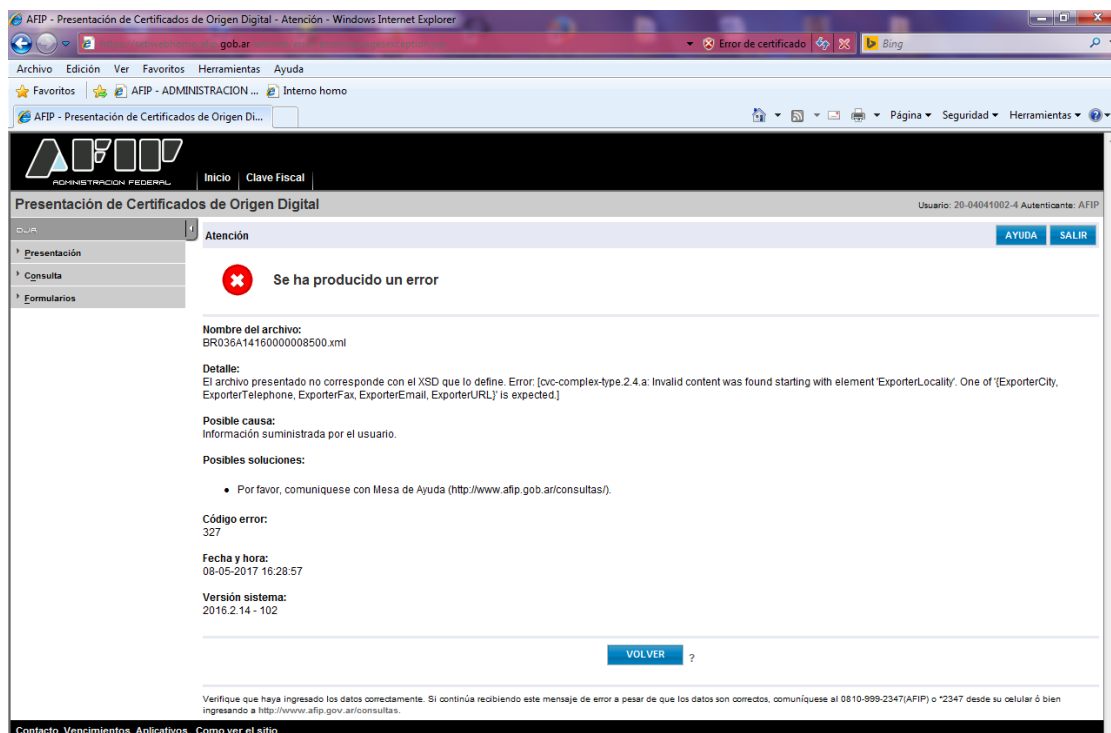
AFIP - Presentación de Certificados de Origen Digital - Atención - Windows Internet Explorer

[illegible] gob.ar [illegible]

Error de certificado

Bing

Archivo Edición Ver Favoritos Herramientas Ayuda

Favoritos

AFIP - ADMINISTRACION ...

Interno homo

AFIP - Presentación de Certificados de Origen Di...

Página ▾ Seguridad ▾ Herramientas ▾

ADMINISTRACION FEDERAL

Inicio Clave Fiscal

Presentación de Certificados de Origen Digital

Usuario: 20-04041002-4 Autenticante: AFIP

DJA

Presentación

Consulta

Formularios

Atención

AYUDA SALIR

Se ha producido un error

Nombre del archivo:
BR036A14160000008500.xml

Detalle:
El archivo presentado no corresponde con el XSD que lo define. Error: [cvc-complex-type.2.4.a: Invalid content was found starting with element 'ExporterLocality'. One of '{ExporterCity, ExporterTelephone, ExporterFax, ExporterEmail, ExporterURL}' is expected.]

Posible causa:
Información suministrada por el usuario.

Posibles soluciones:

• Por favor, comuniquese con Mesa de Ayuda (http://www.afip.gob.ar/consultas/).

Código error:
327

Fecha y hora:
08-05-2017 16:28:57

Versión sistema:
2016.2.14 - 102

VOLVER ?

Verifique que haya ingresado los datos correctamente. Si continúa recibiendo este mensaje de error a pesar de que los datos son correctos, comuníquese al 0810-999-2347(AFIP) o *2347 desde su celular ó bien ingresando a http://www.afip.gov.ar/consultas.

Contacto Vencimientos Aplicativos Cómo ver el sitio